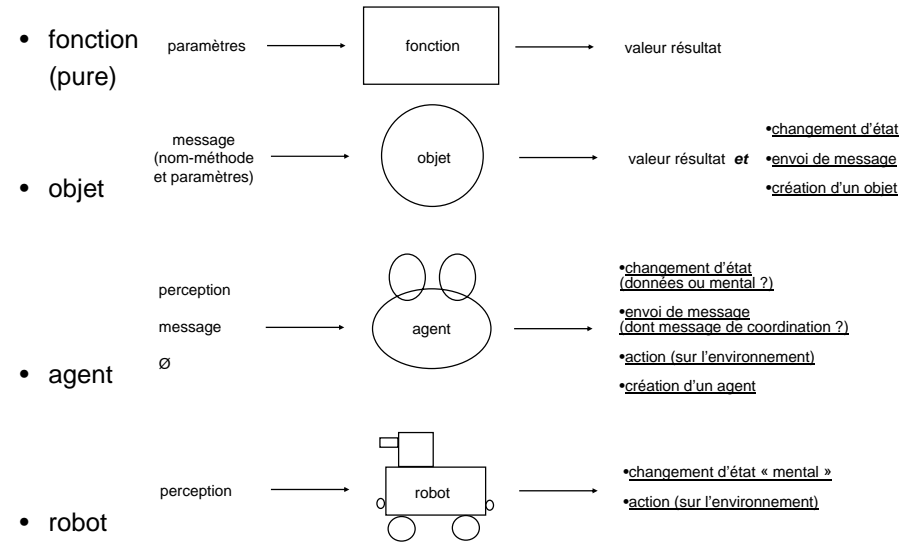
• fonction (pure)

paramètres

fonction

valeur résultat

• objet

message (nom-méthode et paramètres)

objet

valeur résultat ***et***

•changement d'état

•envoi de message

•création d'un objet

• agent

perception

message

ø

agent

•changement d'état (données ou mental ?)

•envoi de message (dont message de coordination ?)

•action (sur l'environnement)

•création d'un agent

• robot

perception

robot

•changement d'état « mental »

•action (sur l'environnement)